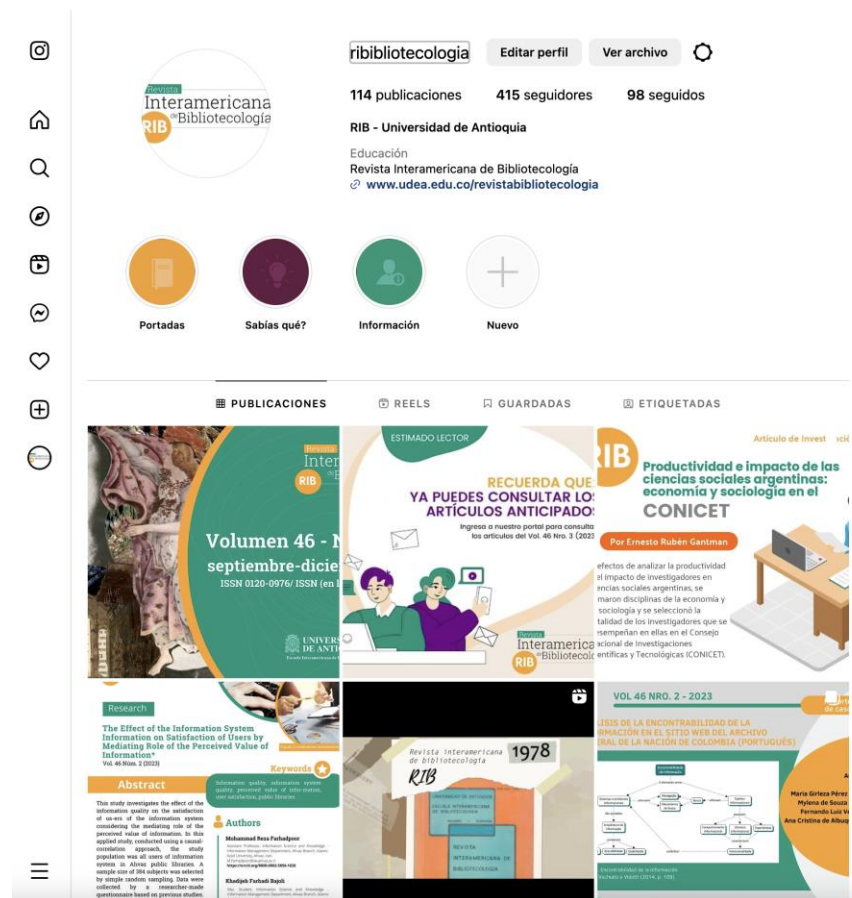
Revista Interamericana de Bibliotecología RIB

ribibliotecologia Editar perfil Ver archivo

114 publicaciones 415 seguidores 98 seguidos

RIB - Universidad de Antioquia

Educación
Revista Interamericana de Bibliotecología
www.udea.edu.co/revistabibliotecologia

Portadas Sabías qué? Información Nuevo

PUBLICACIONES REELS GUARDADAS ETIQUETADAS

Revista Interamericana de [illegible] RIB
Volumen 46 - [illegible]
septiembre-dicie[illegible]
ISSN 0120-0976/ ISSN (en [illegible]
UNIVERS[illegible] DE ANTI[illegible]

ESTIMADO LECTOR
RECUERDA QUE
YA PUEDES CONSULTAR LOS
ARTÍCULOS ANTICIPADOS
Ingresa a nuestro portal para consulta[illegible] los artículos del Vol. 46 Nro. 3 (2023)
Revista Interamericana de Bibliotecolo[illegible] RIB

RIB Artículo de Invest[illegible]
Productividad e impacto de las ciencias sociales argentinas: economía y sociología en el CONICET
Por Ernesto Rubén Gantman
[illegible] efectos de analizar la productividad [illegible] el impacto de investigadores en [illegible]encias sociales argentinas, se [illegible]maron disciplinas de la economía y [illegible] sociología y se seleccionó la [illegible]talidad de los investigadores que se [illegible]sempeñan en ellas en el Consejo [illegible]cional de Investigaciones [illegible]entíficas y Tecnológicas (CONICET).

Research
The Effect of the Information System Information on Satisfaction of Users by Mediating Role of the Perceived Value of Information*
Vol. 46 Núm. 2 (2023)
Abstract
This study investigates the effect of the information quality on the satisfaction of us-ers of the information system considering the mediating role of the perceived value of information. In this applied study, conducted using a causal-correlation approach, the study population was all users of information system in Ahvaz public libraries. A sample size of 384 subjects was selected by simple random sampling. Data were collected by a researcher-made questionnaire based on previous studies.
Keywords
Information quality, information system quality, perceived value of information, user satisfaction, public libraries.
Authors
Mohammad Reza Farhadpoor
Khadijeh Farhadi Bajoli

Revista Interamericana de bibliotecología 1978
RIB
REVISTA INTERAMERICANA DE BIBLIOTECOLOGIA

VOL 46 NRO. 2 - 2023
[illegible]LISIS DE LA ENCONTRABILIDAD DE LA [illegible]RMACIÓN EN EL SITIO WEB DEL ARCHIVO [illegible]RAL DE LA NACIÓN DE COLOMBIA (PORTUGUÉS)
Maria Girleza Pérez
Mylena de Souza
Fernando Luiz V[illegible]
Ana Cristina de Albuq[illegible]